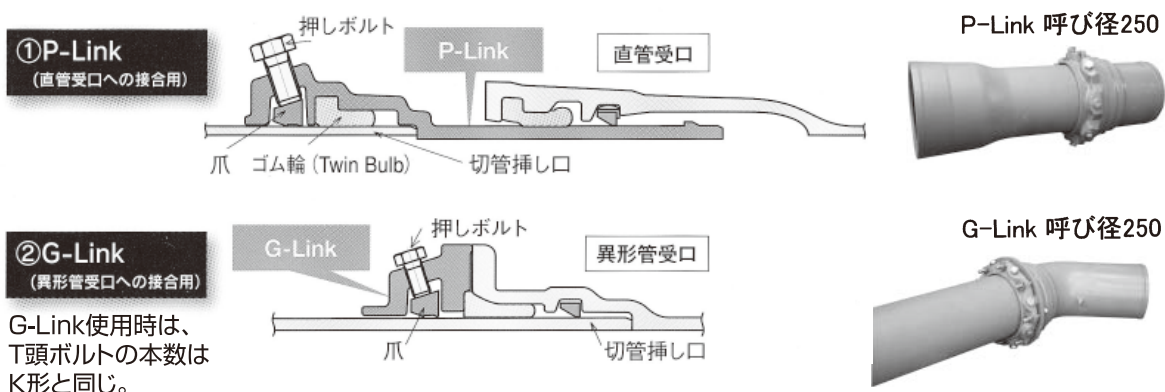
①P-Link
(直管受口への接合用)

押しボルト

P-Link

直管受口

爪　ゴム輪 (Twin Bulb)　切管挿し口

P-Link 呼び径250

②G-Link
(異形管受口への接合用)

G-Link使用時は、T頭ボルトの本数はK形と同じ。

G-Link

押しボルト

異形管受口

爪

切管挿し口

G-Link 呼び径250